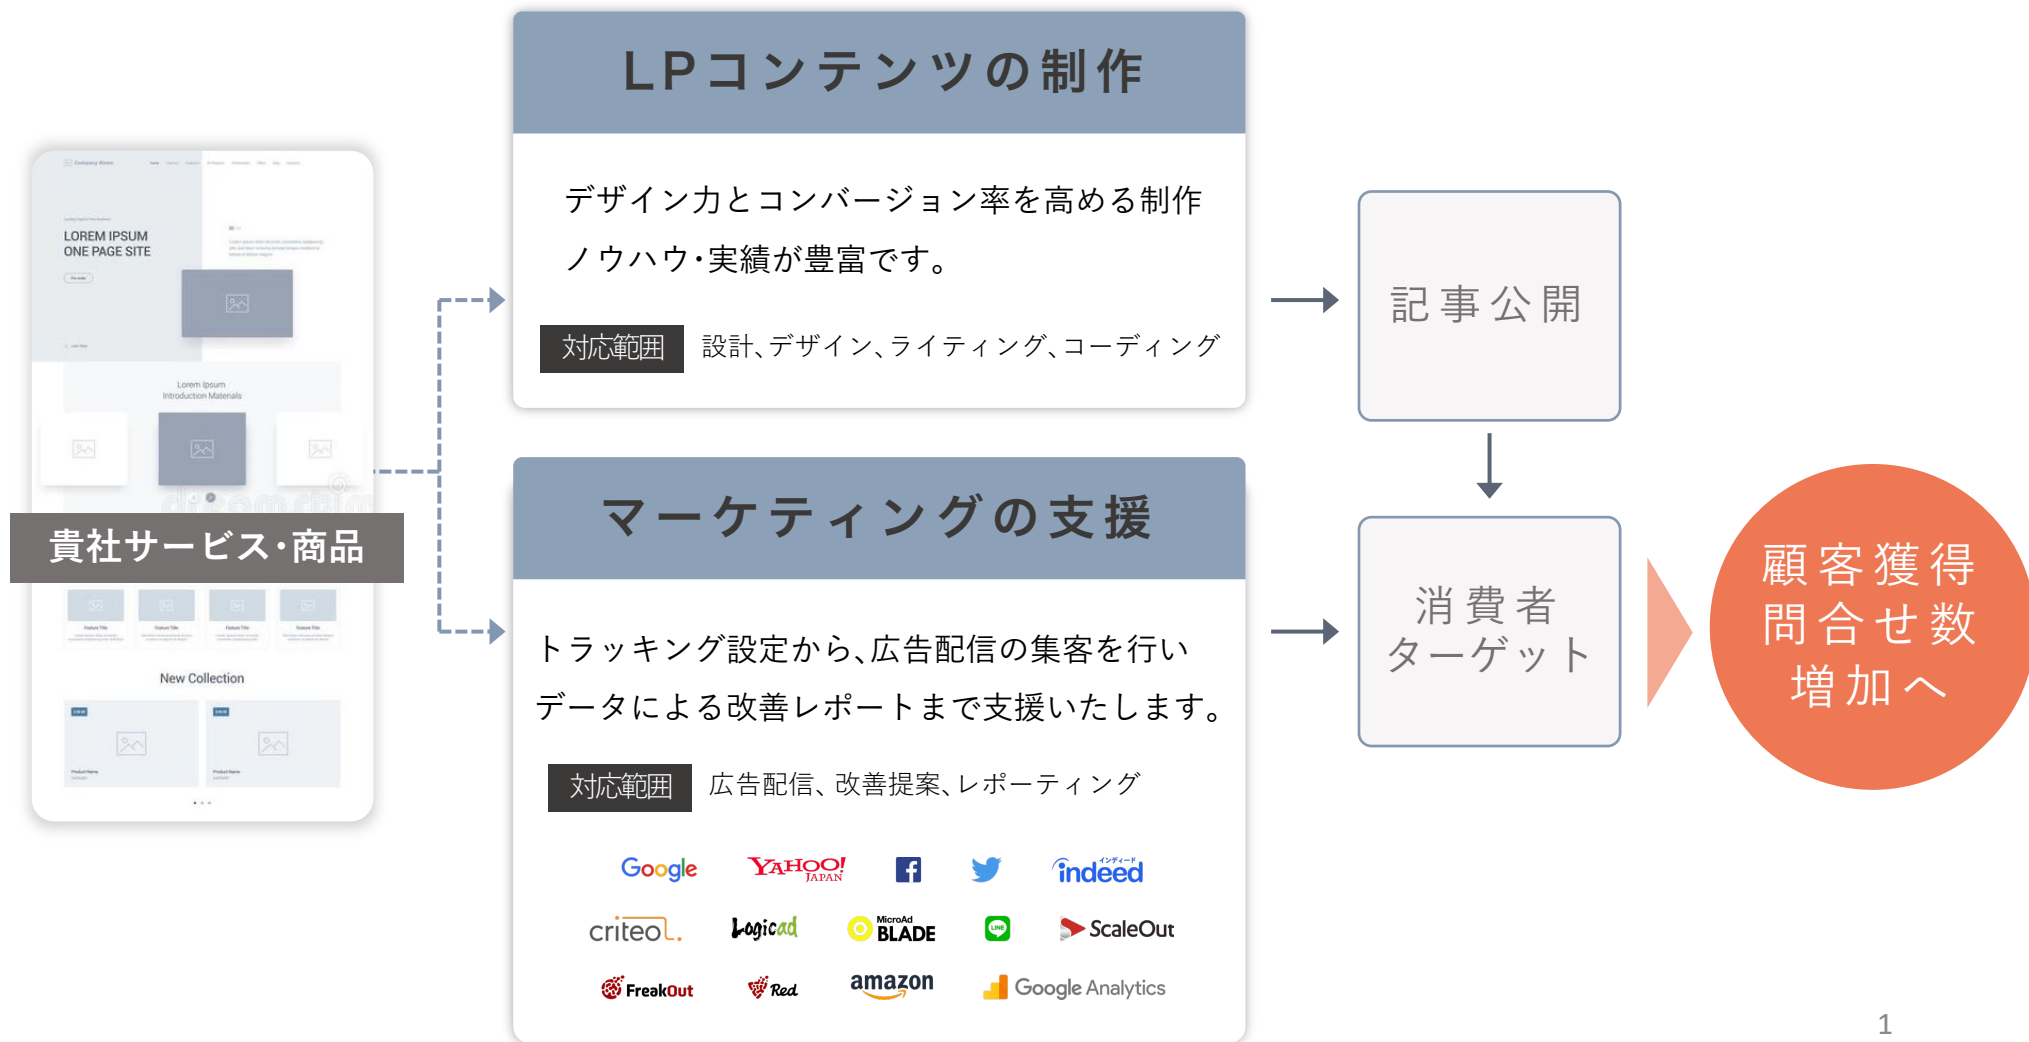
LOREM IPSUM
ONE PAGE SITE

Lorem Ipsum
Introduction Materials

貴社サービス・商品

New Collection

LPコンテンツの制作

デザイン力とコンバージョン率を高める制作ノウハウ・実績が豊富です。

対応範囲 設計、デザイン、ライティング、コーディング

マーケティングの支援

トラッキング設定から、広告配信の集客を行いデータによる改善レポートまで支援いたします。

対応範囲 広告配信、改善提案、レポーティング

Google YAHOO! JAPAN indeed
criteo. Logicad MicroAd BLADE LINE ScaleOut
FreakOut Red amazon Google Analytics

記事公開

消費者ターゲット

顧客獲得問合せ数増加へ

1